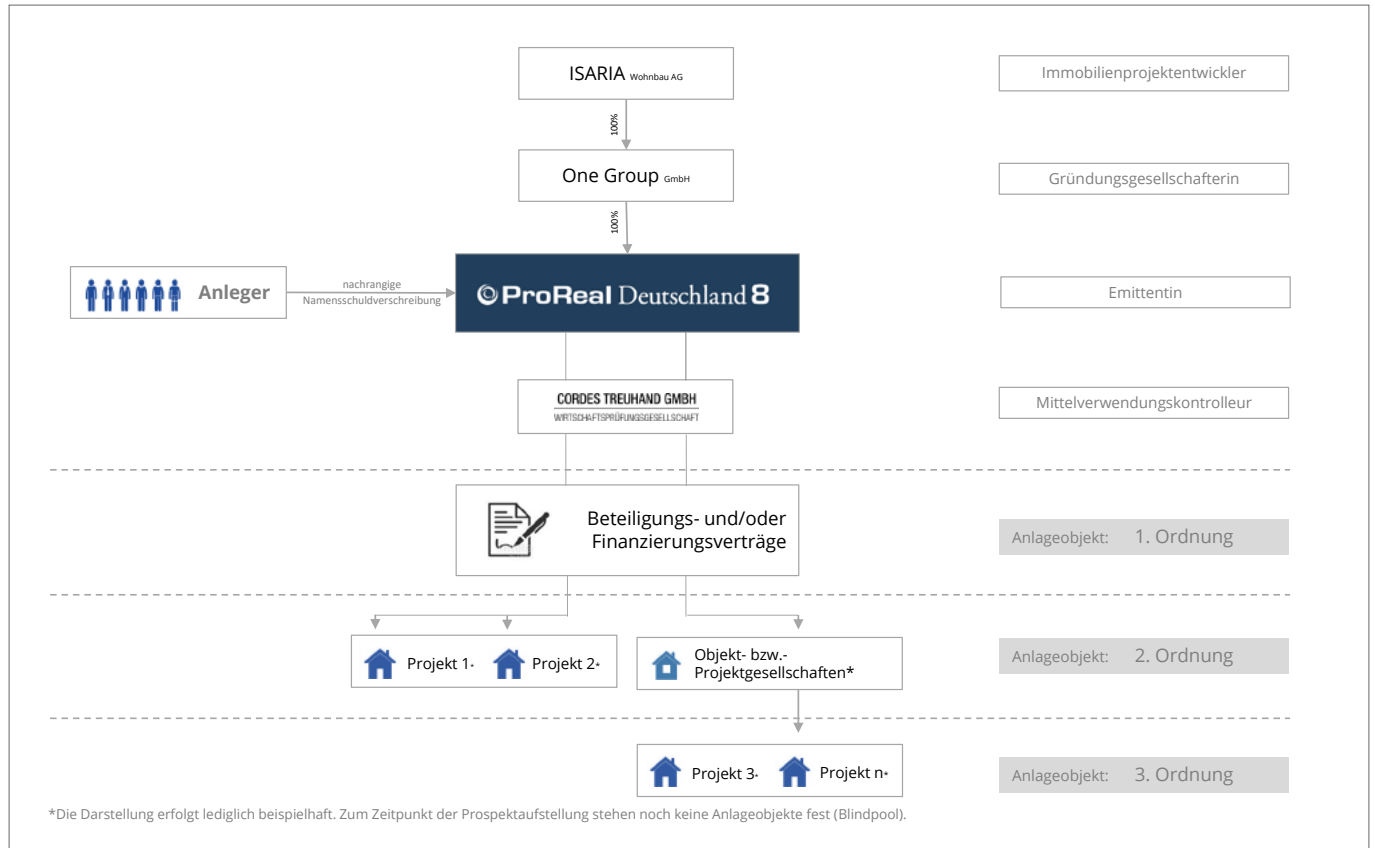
ISARIA Wohnbau AG

100%

One Group GmbH

100%

Anleger

nachrangige Namensschuldverschreibung

ProReal Deutschland 8

CORDES TREUHAND GMBH
WIRTSCHAFTSPRÜFUNGSGESELLSCHAFT

Beteiligungs- und/oder Finanzierungsverträge

Projekt 1* Projekt 2*

Objekt- bzw.- Projektgesellschaften*

Projekt 3* Projekt n*

Immobilienprojektentwickler

Gründungsgesellschafterin

Emittentin

Mittelverwendungskontrolleur

Anlageobjekt: 1. Ordnung

Anlageobjekt: 2. Ordnung

Anlageobjekt: 3. Ordnung

*Die Darstellung erfolgt lediglich beispielhaft. Zum Zeitpunkt der Prospektaufstellung stehen noch keine Anlageobjekte fest (Blindpool).